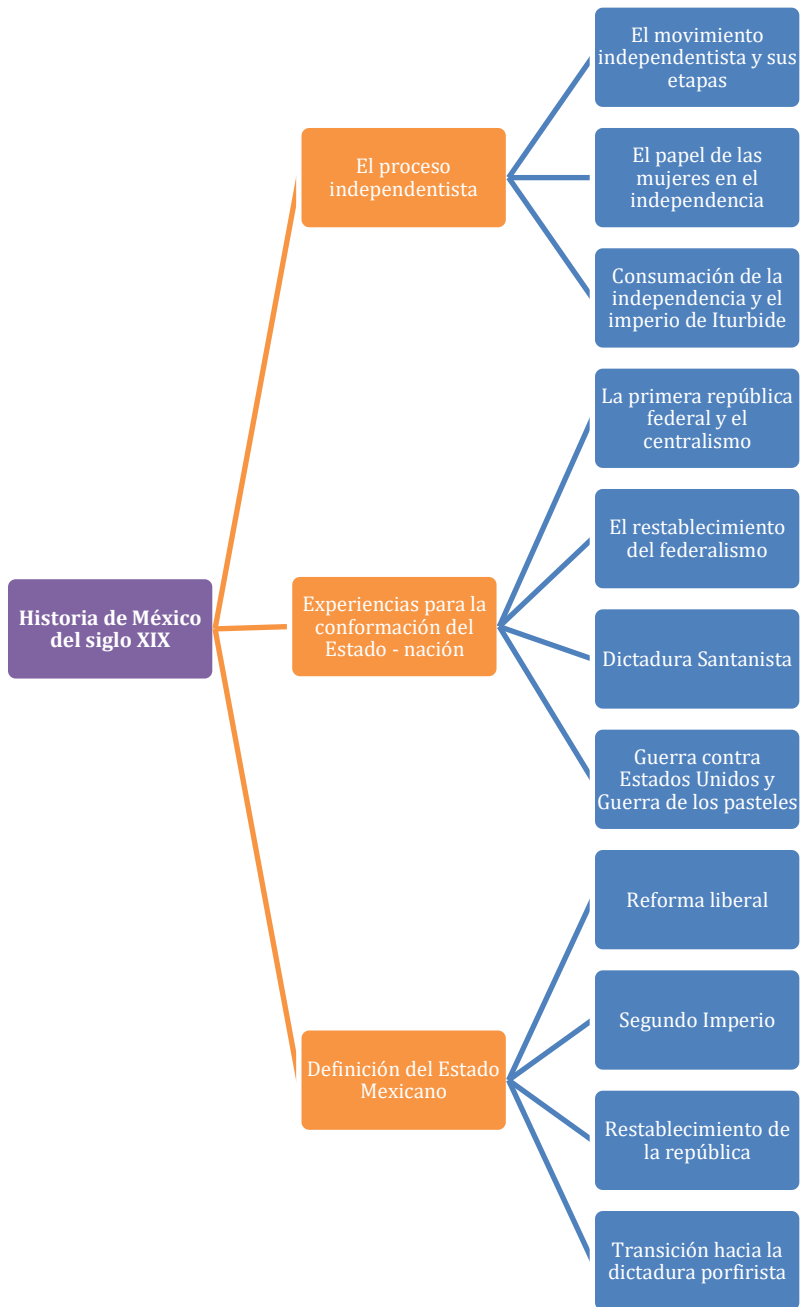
Historia de México del siglo XIX

El proceso independentista

El movimiento independentista y sus etapas

El papel de las mujeres en el independencia

Consumación de la independencia y el imperio de Iturbide

Experiencias para la conformación del Estado - nación

La primera república federal y el centralismo

El restablecimiento del federalismo

Dictadura Santanista

Guerra contra Estados Unidos y Guerra de los pasteles

Definición del Estado Mexicano

Reforma liberal

Segundo Imperio

Restablecimiento de la república

Transición hacia la dictadura porfirista